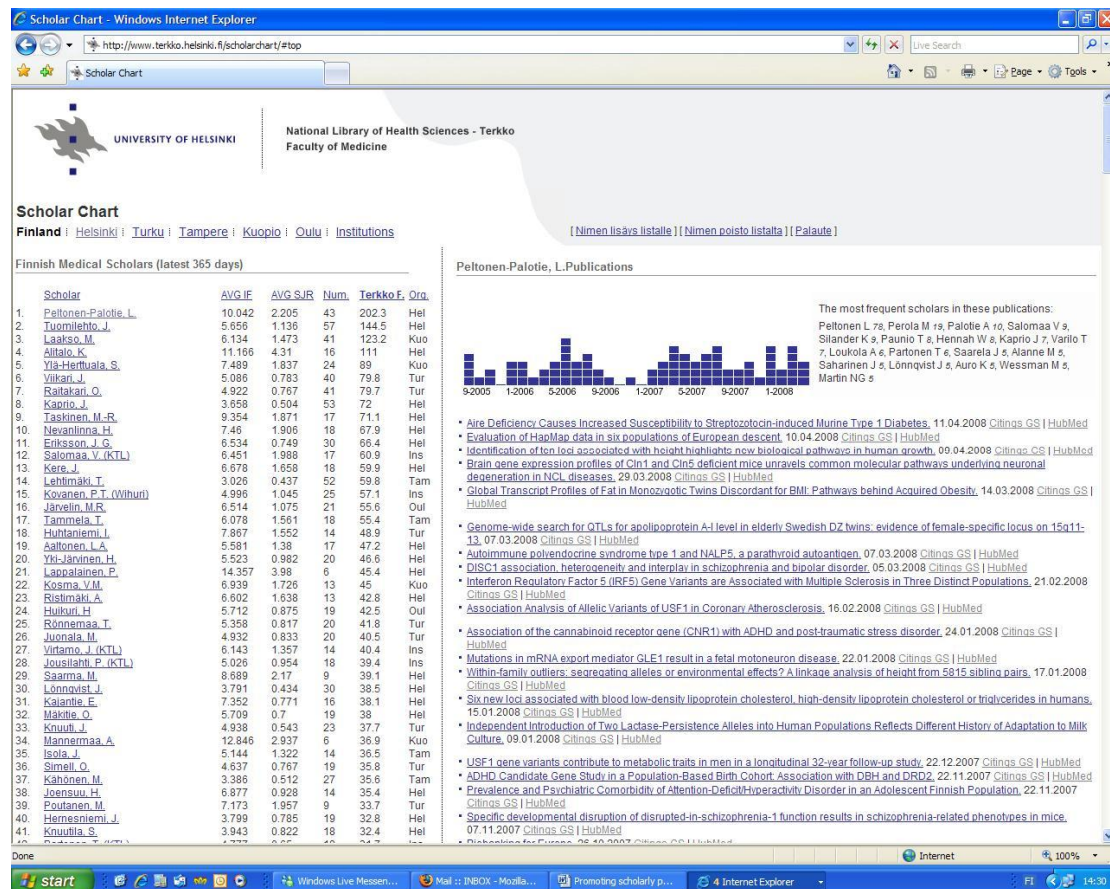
Scholar Chart - Windows Internet Explorer

http://www.terkko.helsinki.fi/scholarchart/#top

Live Search

Scholar Chart

Page Tools

UNIVERSITY OF HELSINKI

National Library of Health Sciences - Terkko
Faculty of Medicine

Scholar Chart

Finland | Helsinki | Turku | Tampere | Kuopio | Oulu | Institutions

[ Nimen lisäys listalle ] [ Nimen poisto listalta ] [ Palaute ]

Finnish Medical Scholars (latest 365 days)

| | Scholar | AVG IF | AVG SJR | Num. | Terkko F. | Org. |
|---|---|---|---|---|---|---|
| 1. | Peltonen-Palotie, L. | 10.042 | 2.205 | 43 | 202.3 | Hel |
| 2. | Tuomilehto, J. | 5.656 | 1.136 | 57 | 144.5 | Hel |
| 3. | Laakso, M. | 6.134 | 1.473 | 41 | 123.2 | Kuo |
| 4. | Alitalo, K. | 11.166 | 4.31 | 16 | 111 | Hel |
| 5. | Ylä-Herttuala, S. | 7.489 | 1.837 | 24 | 89 | Kuo |
| 6. | Viikari, J. | 5.086 | 0.783 | 40 | 79.8 | Tur |
| 7. | Raitakari, O. | 4.922 | 0.767 | 41 | 79.7 | Tur |
| 8. | Kaprio, J. | 3.658 | 0.504 | 53 | 72 | Hel |
| 9. | Taskinen, M.-R. | 9.354 | 1.871 | 17 | 71.1 | Hel |
| 10. | Nevanlinna, H. | 7.46 | 1.906 | 18 | 67.9 | Hel |
| 11. | Eriksson, J. G. | 6.534 | 0.749 | 30 | 66.4 | Hel |
| 12. | Salomaa, V. (KTL) | 6.451 | 1.988 | 17 | 60.9 | Ins |
| 13. | Kere, J. | 6.678 | 1.658 | 18 | 59.9 | Hel |
| 14. | Lehtimäki, T. | 3.026 | 0.437 | 52 | 59.8 | Tam |
| 15. | Kovanen, P.T. (Wihuri) | 4.996 | 1.045 | 25 | 57.1 | Ins |
| 16. | Järvelin, M.R. | 6.514 | 1.075 | 21 | 55.6 | Oul |
| 17. | Tammela, T. | 6.078 | 1.561 | 18 | 55.4 | Tam |
| 18. | Huhtaniemi, I. | 7.867 | 1.552 | 14 | 48.9 | Tur |
| 19. | Aaltonen, L.A. | 5.581 | 1.38 | 17 | 47.2 | Hel |
| 20. | Yki-Järvinen, H. | 5.523 | 0.982 | 20 | 46.6 | Hel |
| 21. | Lappalainen, P. | 14.357 | 3.98 | 6 | 45.4 | Hel |
| 22. | Kosma, V.M. | 6.939 | 1.726 | 13 | 45 | Kuo |
| 23. | Ristimäki, A. | 6.602 | 1.638 | 13 | 42.8 | Hel |
| 24. | Huikuri, H | 5.712 | 0.875 | 19 | 42.5 | Oul |
| 25. | Rönnemaa, T. | 5.358 | 0.817 | 20 | 41.8 | Tur |
| 26. | Juonala, M. | 4.932 | 0.833 | 20 | 40.5 | Tur |
| 27. | Virtamo, J. (KTL) | 6.143 | 1.357 | 14 | 40.4 | Ins |
| 28. | Jousilahti, P. (KTL) | 5.026 | 0.954 | 18 | 39.4 | Ins |
| 29. | Saarma, M. | 8.689 | 2.17 | 9 | 39.1 | Hel |
| 30. | Lönnqvist, J. | 3.791 | 0.434 | 30 | 38.5 | Hel |
| 31. | Kajantie, E. | 7.352 | 0.771 | 16 | 38.1 | Hel |
| 32. | Mäkitie, O. | 5.709 | 0.7 | 19 | 38 | Hel |
| 33. | Knuuti, J. | 4.938 | 0.543 | 23 | 37.7 | Tur |
| 34. | Mannermaa, A. | 12.846 | 2.937 | 6 | 36.9 | Kuo |
| 35. | Isola, J. | 5.144 | 1.322 | 14 | 36.5 | Tam |
| 36. | Simell, O. | 4.637 | 0.767 | 19 | 35.8 | Tur |
| 37. | Kähönen, M. | 3.386 | 0.512 | 27 | 35.6 | Tam |
| 38. | Joensuu, H. | 6.877 | 0.928 | 14 | 35.4 | Hel |
| 39. | Poutanen, M. | 7.173 | 1.957 | 9 | 33.7 | Tur |
| 40. | Hernesniemi, J. | 3.799 | 0.785 | 19 | 32.8 | Hel |
| 41. | Knuutila, S. | 3.943 | 0.822 | 18 | 32.4 | Hel |

Peltonen-Palotie, L.Publications

9-2005 1-2006 5-2006 9-2006 1-2007 5-2007 9-2007 1-2008

The most frequent scholars in these publications:
Peltonen L 78, Perola M 19, Palotie A 10, Salomaa V 9, Silander K 9, Paunio T 8, Hennah W 8, Kaprio J 7, Varilo T 7, Loukola A 6, Partonen T 6, Saarela J 5, Alanne M 5, Saharinen J 5, Lönnqvist J 5, Auro K 5, Wessman M 5, Martin NG 5

• Aire Deficiency Causes Increased Susceptibility to Streptozotocin-induced Murine Type 1 Diabetes. 11.04.2008 Citings GS | HubMed
• Evaluation of HapMap data in six populations of European descent. 10.04.2008 Citings GS | HubMed
• Identification of ten loci associated with height highlights new biological pathways in human growth. 09.04.2008 Citings GS | HubMed
• Brain gene expression profiles of Cln1 and Cln5 deficient mice unravels common molecular pathways underlying neuronal degeneration in NCL diseases. 29.03.2008 Citings GS | HubMed
• Global Transcript Profiles of Fat in Monozygotic Twins Discordant for BMI: Pathways behind Acquired Obesity. 14.03.2008 Citings GS | HubMed

• Genome-wide search for QTLs for apolipoprotein A-I level in elderly Swedish DZ twins: evidence of female-specific locus on 15q11-13. 07.03.2008 Citings GS | HubMed
• Autoimmune polyendocrine syndrome type 1 and NALP5, a parathyroid autoantigen. 07.03.2008 Citings GS | HubMed
• DISC1 association, heterogeneity and interplay in schizophrenia and bipolar disorder. 05.03.2008 Citings GS | HubMed
• Interferon Regulatory Factor 5 (IRF5) Gene Variants are Associated with Multiple Sclerosis in Three Distinct Populations. 21.02.2008 Citings GS | HubMed
• Association Analysis of Allelic Variants of USF1 in Coronary Atherosclerosis. 16.02.2008 Citings GS | HubMed

• Association of the cannabinoid receptor gene (CNR1) with ADHD and post-traumatic stress disorder. 24.01.2008 Citings GS | HubMed
• Mutations in mRNA export mediator GLE1 result in a fetal motoneuron disease. 22.01.2008 Citings GS | HubMed
• Within-family outliers: segregating alleles or environmental effects? A linkage analysis of height from 5815 sibling pairs. 17.01.2008 Citings GS | HubMed
• Six new loci associated with blood low-density lipoprotein cholesterol, high-density lipoprotein cholesterol or triglycerides in humans. 15.01.2008 Citings GS | HubMed
• Independent Introduction of Two Lactase-Persistence Alleles into Human Populations Reflects Different History of Adaptation to Milk Culture. 09.01.2008 Citings GS | HubMed

• USF1 gene variants contribute to metabolic traits in men in a longitudinal 32-year follow-up study. 22.12.2007 Citings GS | HubMed
• ADHD Candidate Gene Study in a Population-Based Birth Cohort: Association with DBH and DRD2. 22.11.2007 Citings GS | HubMed
• Prevalence and Psychiatric Comorbidity of Attention-Deficit/Hyperactivity Disorder in an Adolescent Finnish Population. 22.11.2007 Citings GS | HubMed
• Specific developmental disruption of disrupted-in-schizophrenia-1 function results in schizophrenia-related phenotypes in mice. 07.11.2007 Citings GS | HubMed
• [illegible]

Done

Internet 100%

start Windows Live Messen... Mail :: INBOX - Mozilla... Promoting scholarly p... 4 Internet Explorer FI 14:30